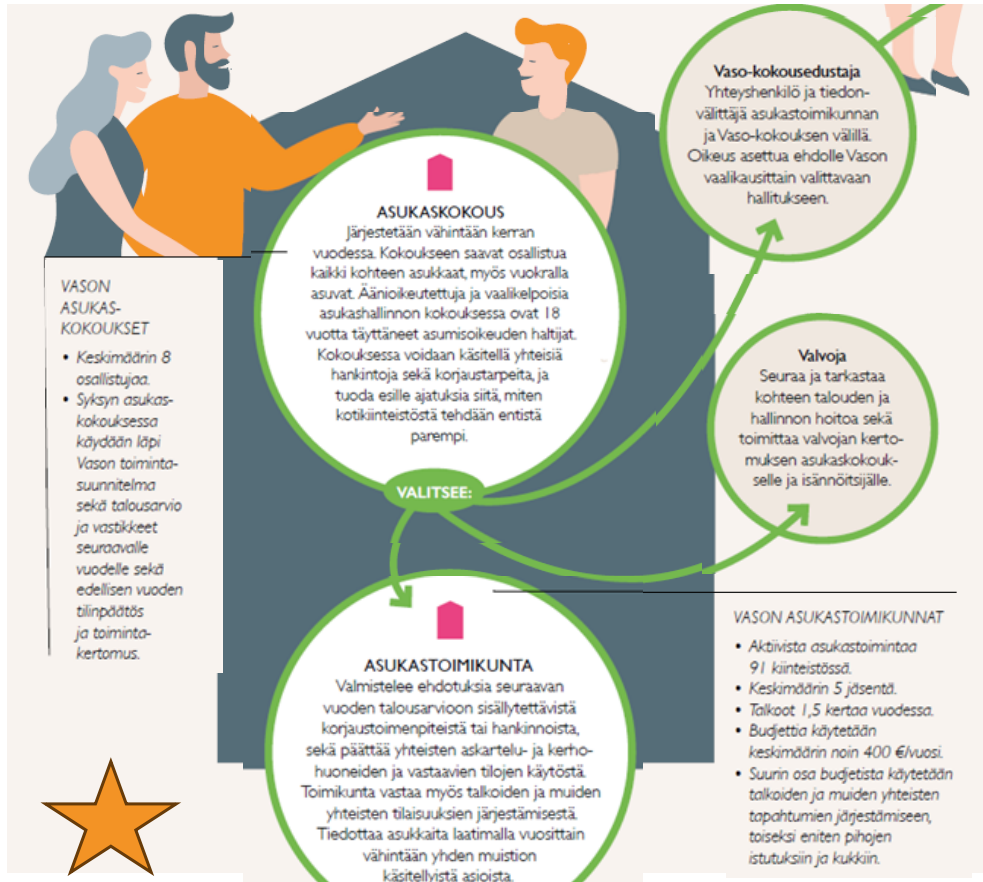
ASUKASKOKOUS
Järjestetään vähintään kerran vuodessa. Kokoukseen saavat osallistua kaikki kohteen asukkaat, myös vuokralla asuvat. Äänioikeutettuja ja vaalikelpoisia asukashallinnon kokouksessa ovat 18 vuotta täyttäneet asumisoikeuden haltijat. Kokouksessa voidaan käsitellä yhteisiä hankintoja sekä korjaustarpeita, ja tuoda esille ajatuksia siitä, miten kotikiinteistöstä tehdään entistä parempi.

VASON ASUKASKOKOUKSET
• Keskimäärin 8 osallistujaa.
• Syksyn asukaskokouksessa käydään läpi Vason toimintasuunnitelma sekä talousarvio ja vastikkeet seuraavalle vuodelle sekä edellisen vuoden tilinpäätös ja toimintakertomus.

Vaso-kokousedustaja
Yhteyshenkilö ja tiedonvälittäjä asukastoimikunnan ja Vaso-kokouksen välillä. Oikeus asettua ehdolle Vason vaalikausittain valittavaan hallitukseen.

Valvoja
Seuraa ja tarkastaa kohteen talouden ja hallinnon hoitoa sekä toimittaa valvojan kertomuksen asukaskokoukselle ja isännöitsijälle.

VALITSEE:

ASUKASTOIMIKUNTA
Valmistelee ehdotuksia seuraavan vuoden talousarvioon sisällytettävistä korjaustoimenpiteistä tai hankinnoista, sekä päättää yhteisten askartelu- ja kerhohuoneiden ja vastaavien tilojen käytöstä. Toimikunta vastaa myös talkoiden ja muiden yhteisten tilaisuuksien järjestämisestä. Tiedottaa asukkaita laatimalla vuosittain vähintään yhden muistion käsitellyistä asioista.

VASON ASUKASTOIMIKUNNAT
• Aktiivista asukastoimintaa 91 kiinteistössä.
• Keskimäärin 5 jäsentä.
• Talkoot 1,5 kertaa vuodessa.
• Budjettia käytetään keskimäärin noin 400 €/vuosi.
• Suurin osa budjetista käytetään talkoiden ja muiden yhteisten tapahtumien järjestämiseen, toiseksi eniten pihojen istutuksiin ja kukkiin.